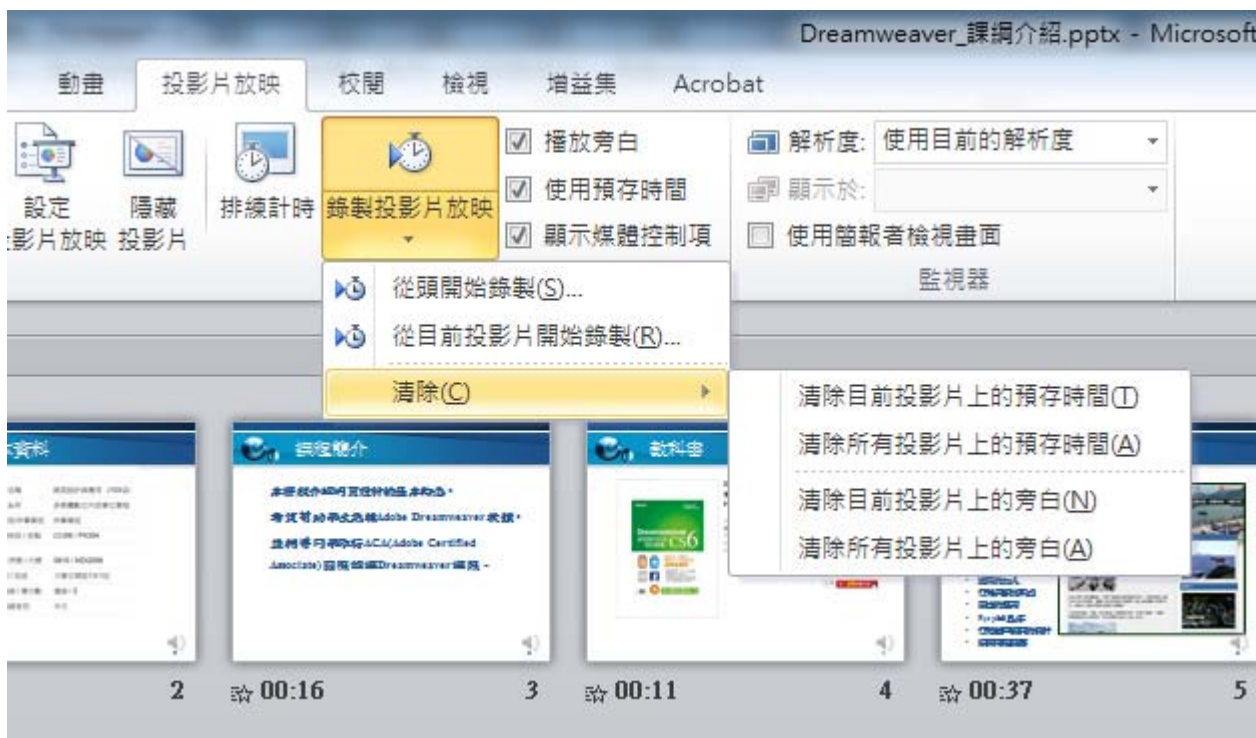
Dreamweaver_課綱介紹.pptx - Microsoft

動畫　投影片放映　校閱　檢視　增益集　Acrobat

設定 影片放映　隱藏 投影片　排練計時　錄製投影片放映

播放旁白
使用預存時間
顯示媒體控制項

解析度: 使用目前的解析度
顯示於:
使用簡報者檢視畫面
監視器

從頭開始錄製(S)...
從目前投影片開始錄製(R)...
清除(C)

清除目前投影片上的預存時間(T)
清除所有投影片上的預存時間(A)
清除目前投影片上的旁白(N)
清除所有投影片上的旁白(A)

資料

課程簡介

本課程介紹網頁設計的基本概念。
本書可做為準備Adobe Dreamweaver認證。
並將學習準備ACA(Adobe Certified Associate)國際認證Dreamweaver專業。

教科書

2　00:16　3　00:11　4　00:37　5